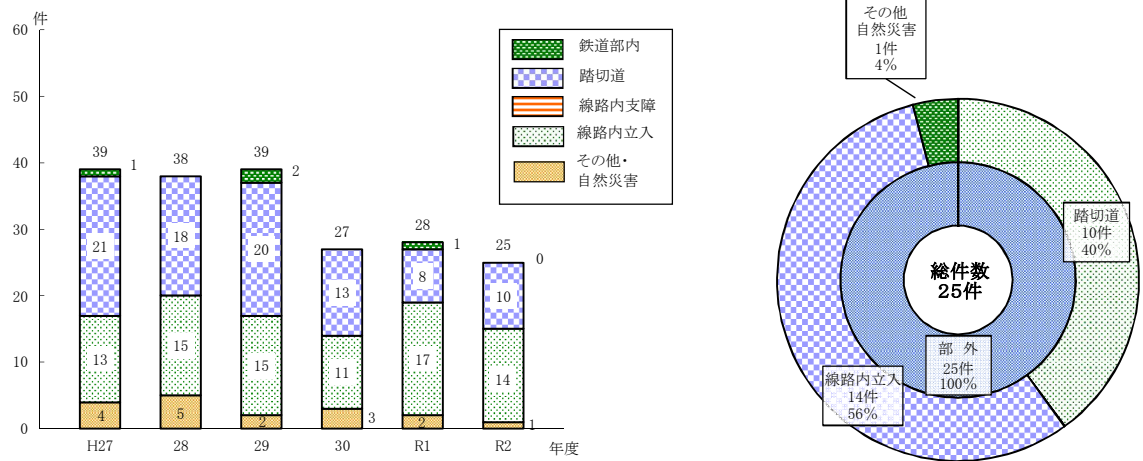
件
60
50
40
30
20
10
0

鉄道部内
踏切道
線路内支障
線路内立入
その他・自然災害

39
1
21
13
4
H27

38
18
15
5
28

39
2
20
15
2
29

27
13
11
3
30

28
1
8
17
2
R1

25
0
10
14
1
R2

年度

その他
自然災害
1件
4%

踏切道
10件
40%

総件数
25件

部　外
25件
100%

線路内立入
14件
56%